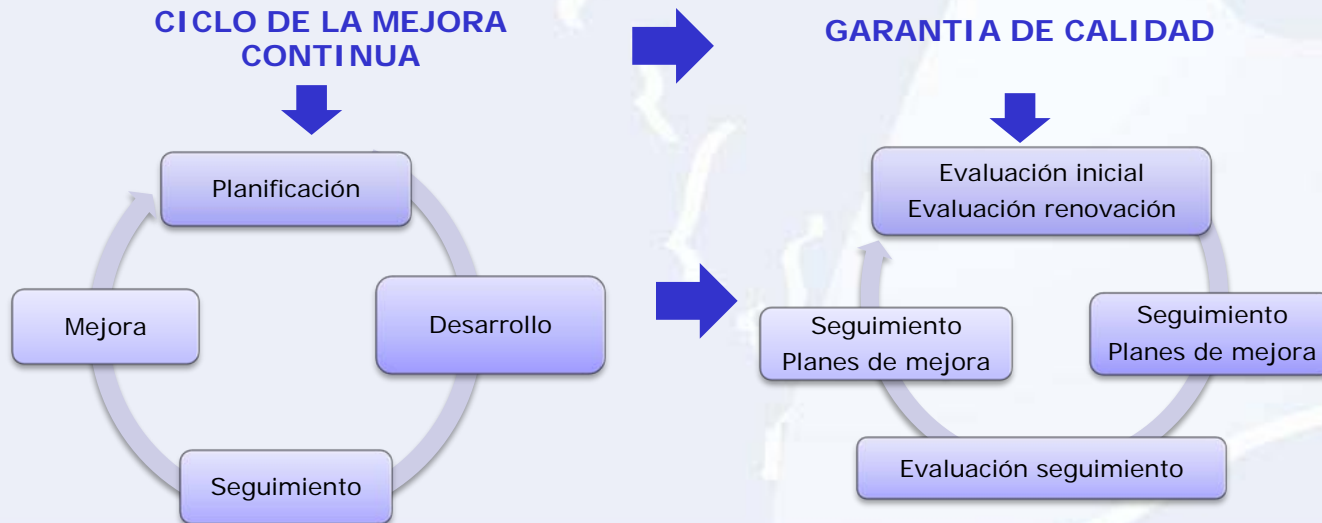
CICLO DE LA MEJORA CONTINUA

Planificación

Desarrollo

Seguimiento

Mejora

GARANTIA DE CALIDAD

Evaluación inicial
Evaluación renovación

Seguimiento
Planes de mejora

Evaluación seguimiento

Seguimiento
Planes de mejora